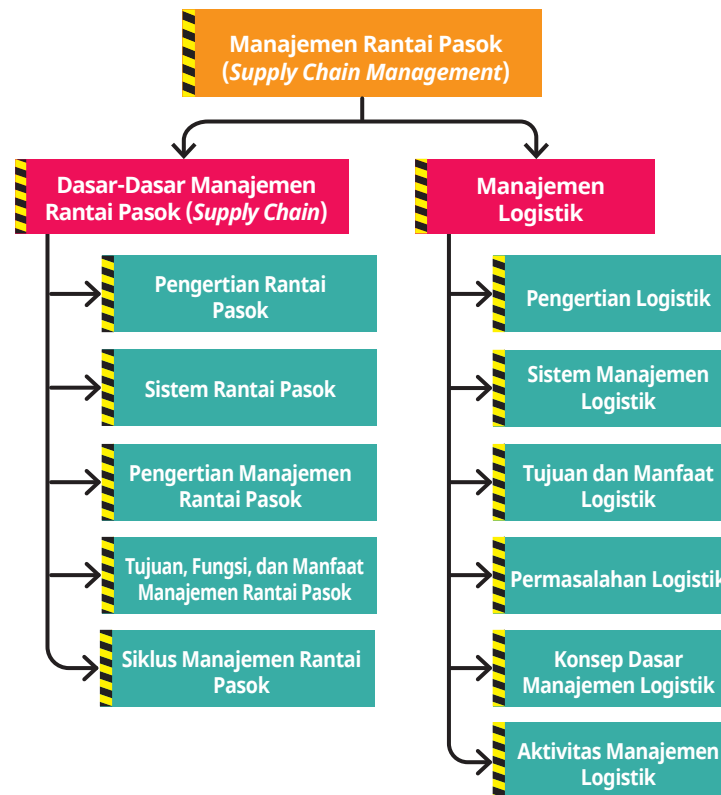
Manajemen Rantai Pasok
(*Supply Chain Management*)

Dasar-Dasar Manajemen Rantai Pasok (*Supply Chain*)

Pengertian Rantai Pasok

Sistem Rantai Pasok

Pengertian Manajemen Rantai Pasok

Tujuan, Fungsi, dan Manfaat Manajemen Rantai Pasok

Siklus Manajemen Rantai Pasok

Manajemen Logistik

Pengertian Logistik

Sistem Manajemen Logistik

Tujuan dan Manfaat Logistik

Permasalahan Logistik

Konsep Dasar Manajemen Logistik

Aktivitas Manajemen Logistik